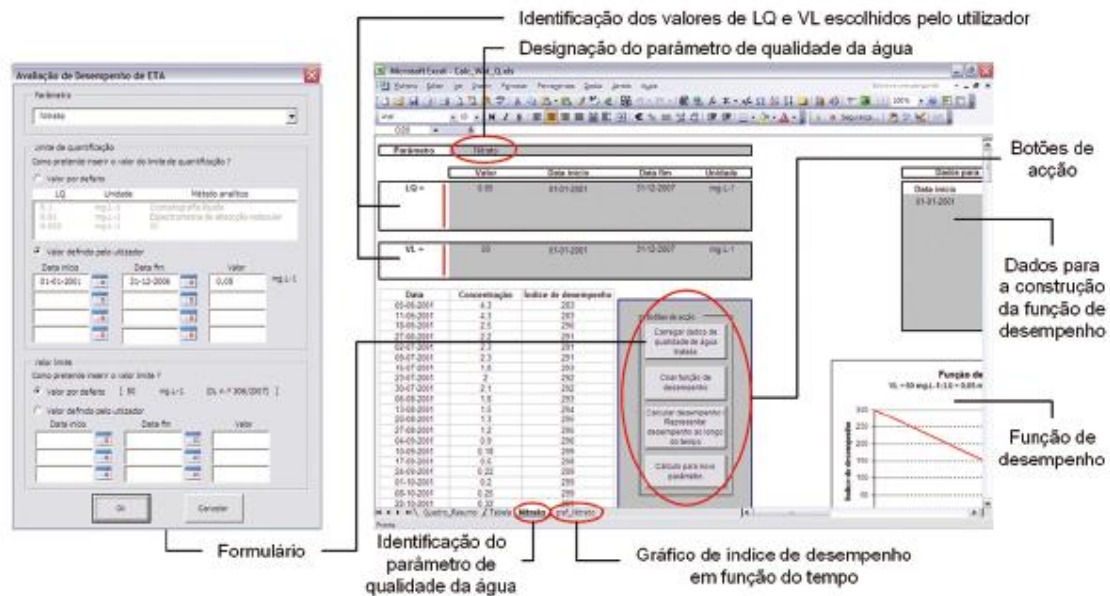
Identificação dos valores de LQ e VL escolhidos pelo utilizador

Designação do parâmetro de qualidade da água

Avaliação de Desempenho de ETA

Parâmetro

Nitrato

Limite de quantificação

Como pretende inserir o valor do limite de quantificação ?

Valor por defeito

| LQ | Unidade | Método analítico |
|---|---|---|
| 0.3 | mg.L-1 | Cromatografia iónica |
| 0.01 | mg.L-1 | Espectrometria de absorção molecular |
| 0.005 | mg.L-1 | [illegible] |

Valor definido pelo utilizador

| Data início | Data fim | Valor |
|---|---|---|
| 01-01-2001 | 31-12-2006 | 0,05 |

mg.L-1

Valor limite

Como pretende inserir o valor limite ?

Valor por defeito [ 50 mg.L-1 (DL n.º 306/2007) ]

Valor definido pelo utilizador

Data início Data fim Valor

Ok Cancelar

Microsoft Excel - Calc_Wat_Q.xls

Parâmetro Nitrato

| | Valor | Data início | Data fim | Unidade |
|---|---|---|---|---|
| LQ = | 0.05 | 01-01-2001 | 31-12-2007 | mg.L-1 |
| VL = | 50 | 01-01-2001 | 31-12-2007 | mg.L-1 |

| Data | Concentração | Índice de desempenho |
|---|---|---|
| 05-06-2001 | 4.3 | 283 |
| 11-06-2001 | 4.3 | 283 |
| 18-06-2001 | 2.5 | 290 |
| 27-06-2001 | 2.2 | 291 |
| 02-07-2001 | 2.2 | 291 |
| 09-07-2001 | 2.3 | 291 |
| 16-07-2001 | 1.6 | 293 |
| 23-07-2001 | 2 | 292 |
| 30-07-2001 | 2.1 | 292 |
| 06-08-2001 | 1.8 | 293 |
| 13-08-2001 | 1.5 | 294 |
| 20-08-2001 | 1.3 | 295 |
| 27-08-2001 | 1.2 | 295 |
| 04-09-2001 | 0.9 | 296 |
| 10-09-2001 | 0.18 | 299 |
| 17-09-2001 | 0.6 | 298 |
| 26-09-2001 | 0.22 | 299 |
| 01-10-2001 | 0.2 | 299 |
| 08-10-2001 | 0.25 | 299 |
| 15-10-2001 | 0.27 | 299 |

Botões de acção

Carregar dados de qualidade de água tratada

Criar função de desempenho

Calcular desempenho / Representar desempenho ao longo do tempo

Cálculo para novo parâmetro

Dados para

Data início

01-01-2001

Função de

VL = 50 mg.L-1; LQ = 0.05 m

Índice de desempenho

300 250 200 150 100 50

Quadro_Resumo / Tabela / Nitrato / graf_Nitrato

Botões de acção

Dados para a construção da função de desempenho

Função de desempenho

Formulário

Identificação do parâmetro de qualidade da água

Gráfico de índice de desempenho em função do tempo